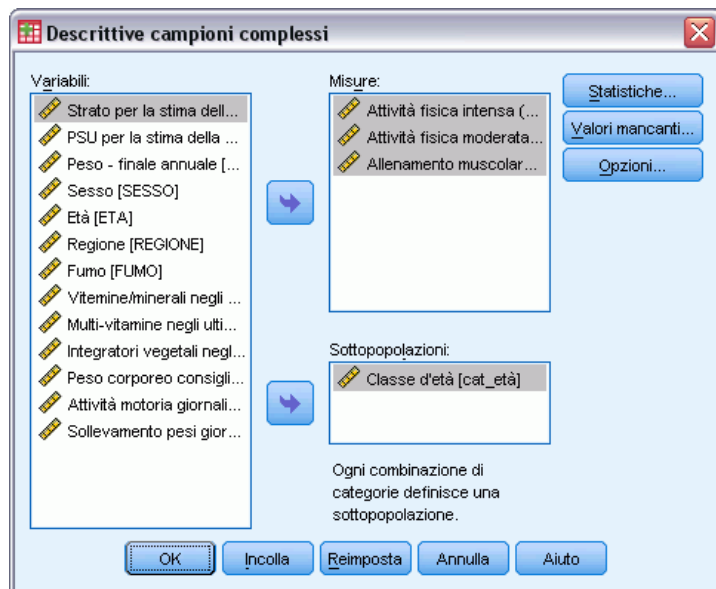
Descrittive campioni complessi

Variabili:
Strato per la stima dell...
PSU per la stima della ...
Peso - finale annuale [...
Sesso [SESSO]
Età [ETA]
Regione [REGIONE]
Fumo [FUMO]
Vitemine/minerali negli ...
Multi-vitamine negli ulti...
Integratori vegetali negl...
Peso corporeo consigli...
Attività motoria giornali...
Sollevamento pesi gior...

Misure:
Attività fisica intensa (...
Attività fisica moderata...
Allenamento muscolar...

Statistiche...
Valori mancanti...
Opzioni...

Sottopopolazioni:
Classe d'età [cat_età]

Ogni combinazione di categorie definisce una sottopopolazione.

OK
Incolla
Reimposta
Annulla
Aiuto